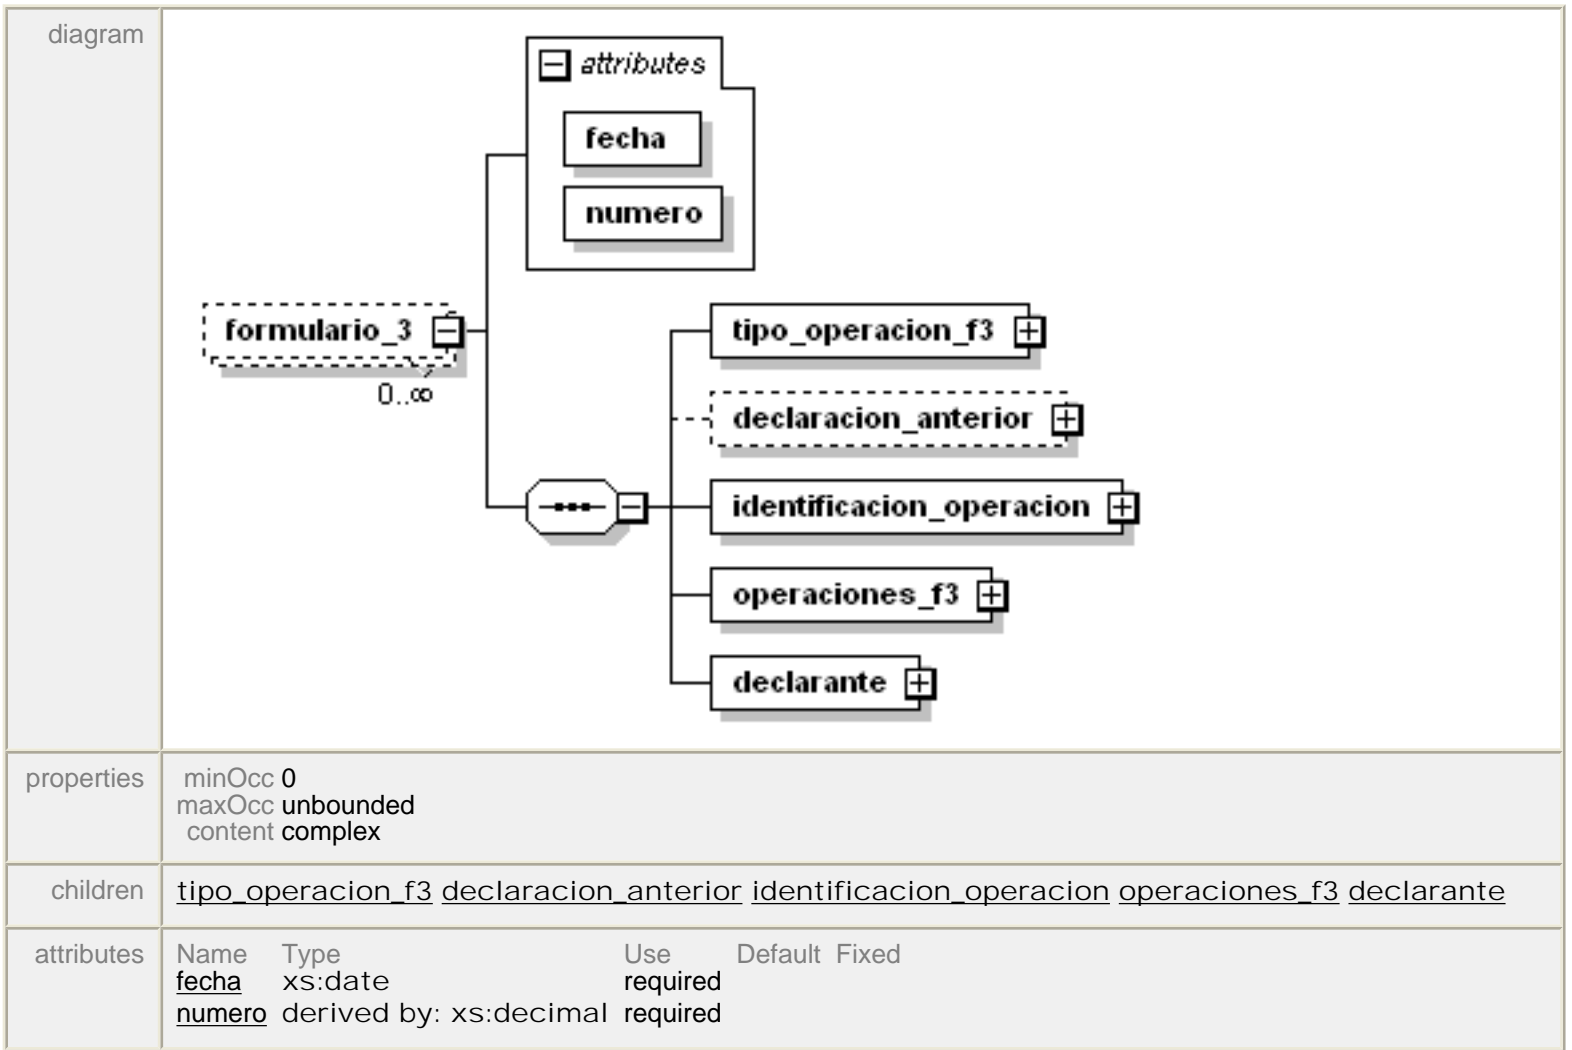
| diagram | attributes<br>fecha<br>numero<br>formulario_3<br>0..∞<br>tipo_operacion_f3<br>declaracion_anterior<br>identificacion_operacion<br>operaciones_f3<br>declarante |
|---|---|
| properties | minOcc 0<br>maxOcc unbounded<br>content complex |
| children | tipo_operacion_f3 declaracion_anterior identificacion_operacion operaciones_f3 declarante |
| attributes | Name Type Use Default Fixed<br>fecha xs:date required<br>numero derived by: xs:decimal required |